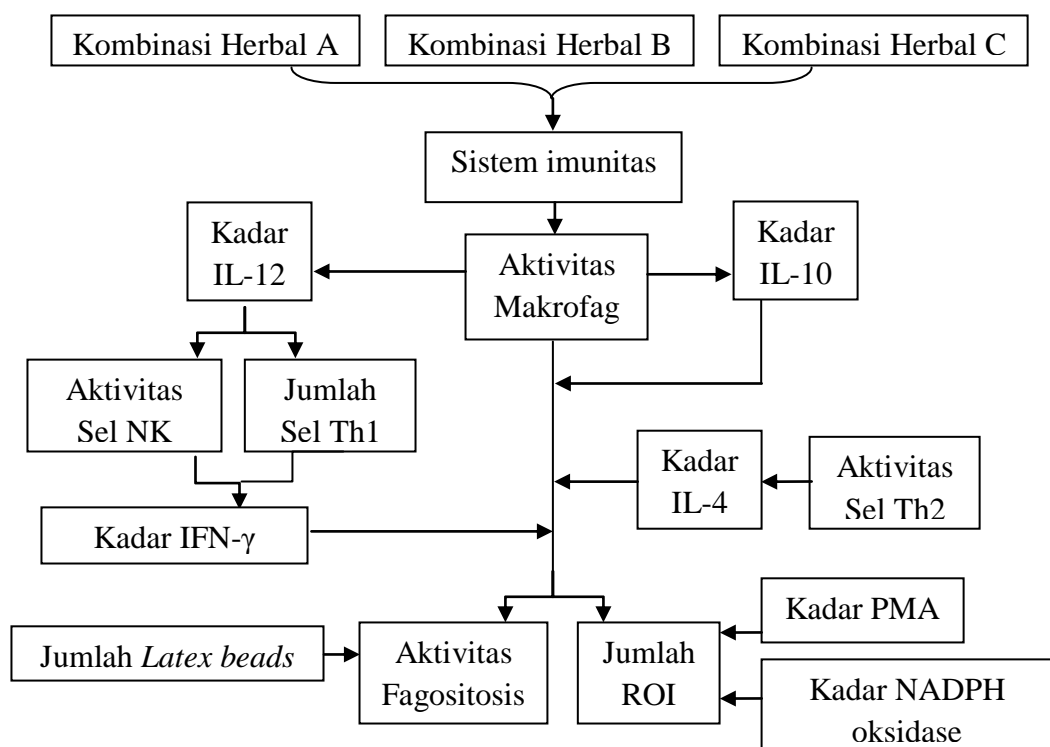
Kombinasi Herbal A

Kombinasi Herbal B

Kombinasi Herbal C

Sistem imunitas

Kadar IL-12

Aktivitas Makrofag

Kadar IL-10

Aktivitas Sel NK

Jumlah Sel Th1

Kadar IL-4

Aktivitas Sel Th2

Kadar IFN-$\gamma$

Kadar PMA

Jumlah *Latex beads*

Aktivitas Fagositosis

Jumlah ROI

Kadar NADPH oksidase